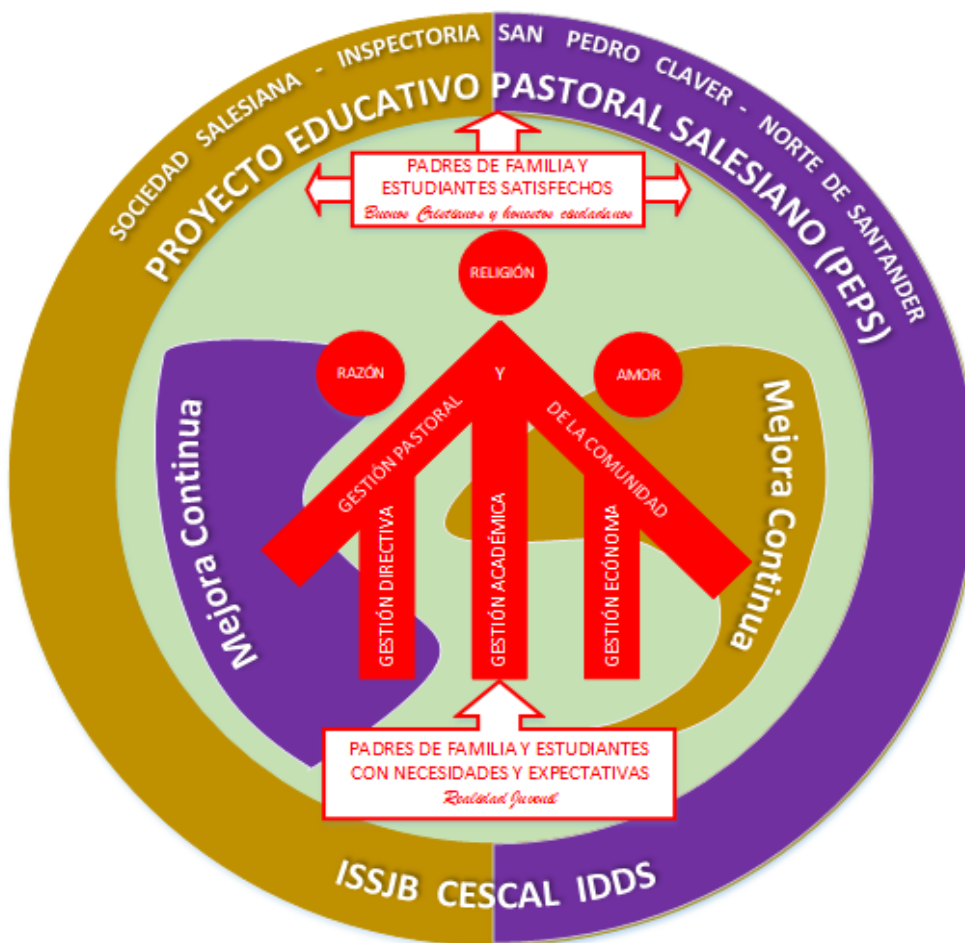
SOCIEDAD SALESIANA - INSPECTORIA SAN PEDRO CLAVER - NORTE DE SANTANDER

PROYECTO EDUCATIVO PASTORAL SALESIANO (PEPS)

PADRES DE FAMILIA Y ESTUDIANTES SATISFECHOS
Buenos Cristianos y honestos ciudadanos

RELIGIÓN

RAZÓN

Y

AMOR

GESTIÓN PASTORAL

DE LA COMUNIDAD

GESTIÓN DIRECTIVA

GESTIÓN ACADÉMICA

GESTIÓN ECÓNOMA

Mejora Continua

Mejora Continua

PADRES DE FAMILIA Y ESTUDIANTES CON NECESIDADES Y EXPECTATIVAS
Realidad Juvenil

ISSJB CESCAL IDDS